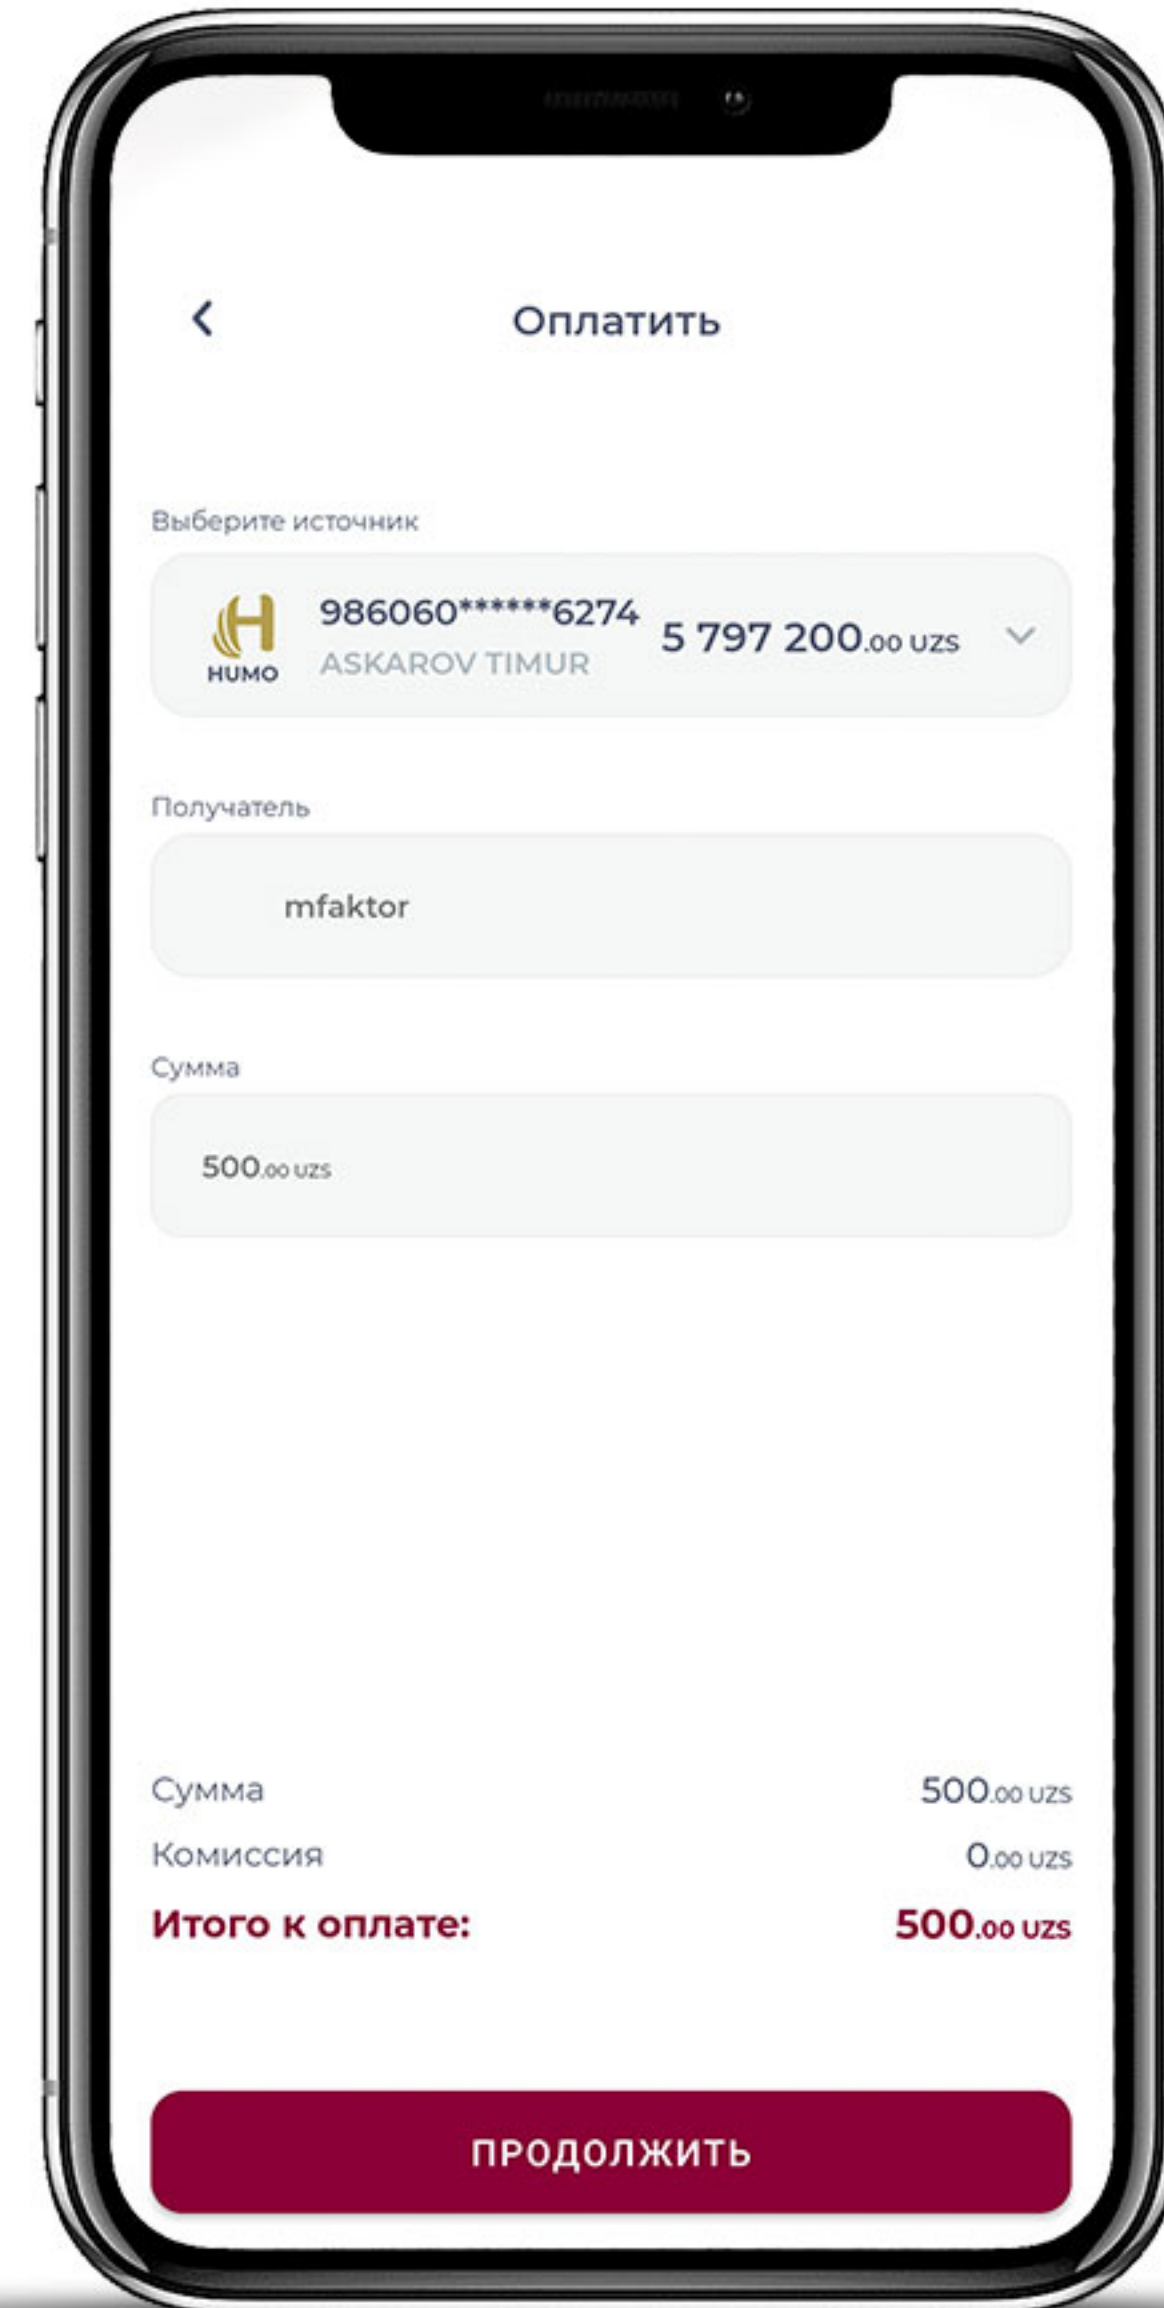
Оплатить

Выберите источник

HUMO

986060******6274
ASKAROV TIMUR

5 797 200.00 UZS

Получатель

mfaktor

Сумма

500.00 UZS

Сумма 500.00 UZS

Комиссия 0.00 UZS

Итого к оплате: 500.00 UZS

ПРОДОЛЖИТЬ